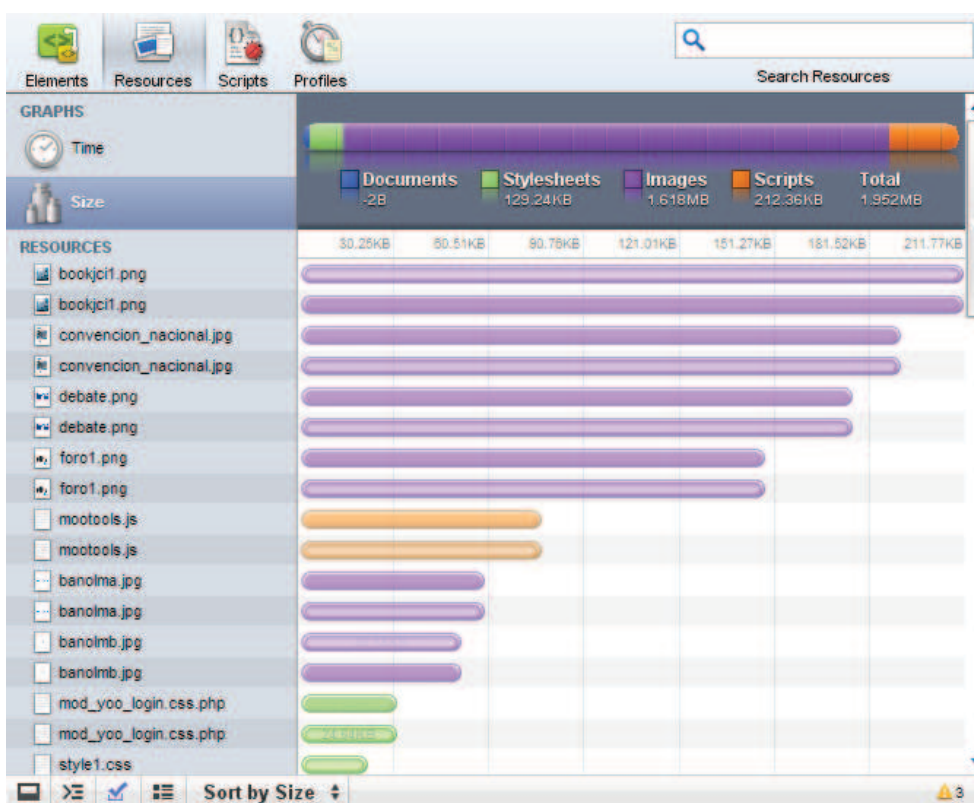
Elements Resources Scripts Profiles

Search Resources

GRAPHS

Time

Size

Documents -2B
Stylesheets 129.24KB
Images 1.618MB
Scripts 212.36KB
Total 1.952MB

RESOURCES

30.25KB 60.51KB 90.76KB 121.01KB 151.27KB 181.52KB 211.77KB

bookjci1.png
bookjci1.png
convencion_nacional.jpg
convencion_nacional.jpg
debate.png
debate.png
foro1.png
foro1.png
mootools.js
mootools.js
banolma.jpg
banolma.jpg
banolmb.jpg
banolmb.jpg
mod_yoo_login.css.php
mod_yoo_login.css.php
style1.css

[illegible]

Sort by Size

3